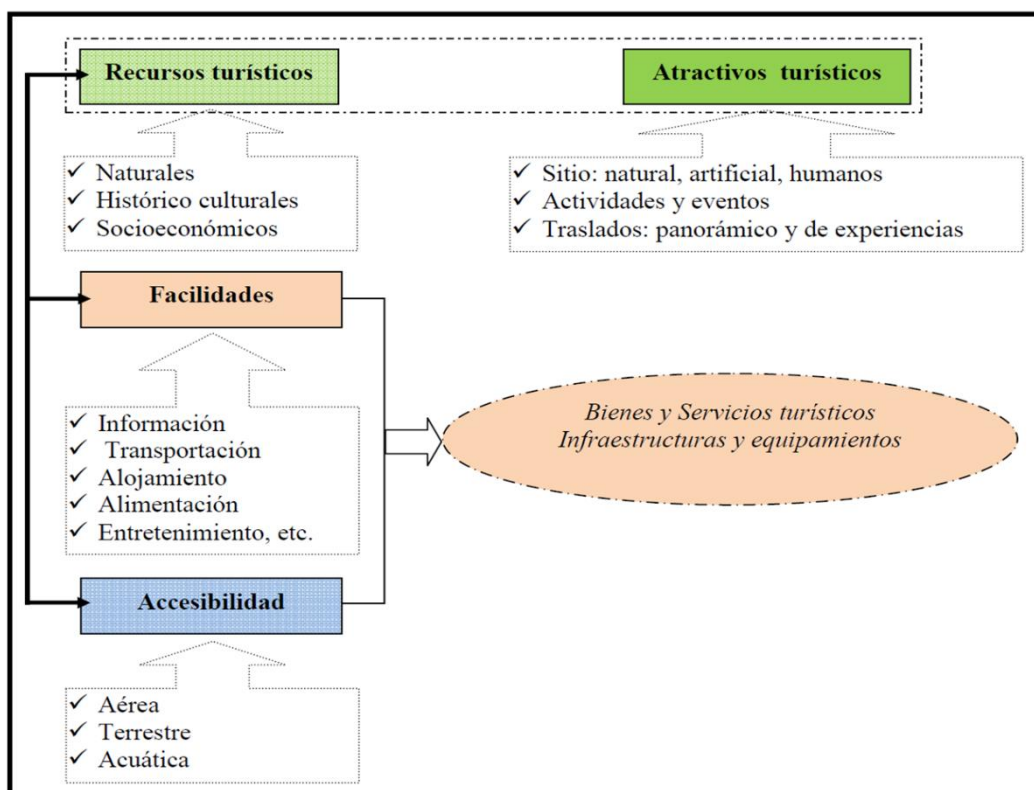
Recursos turísticos

Atractivos turísticos

✓ Naturales
✓ Histórico culturales
✓ Socioeconómicos

✓ Sitio: natural, artificial, humanos
✓ Actividades y eventos
✓ Traslados: panorámico y de experiencias

Facilidades

✓ Información
✓ Transportación
✓ Alojamiento
✓ Alimentación
✓ Entretenimiento, etc.

Bienes y Servicios turísticos
Infraestructuras y equipamientos

Accesibilidad

✓ Aérea
✓ Terrestre
✓ Acuática